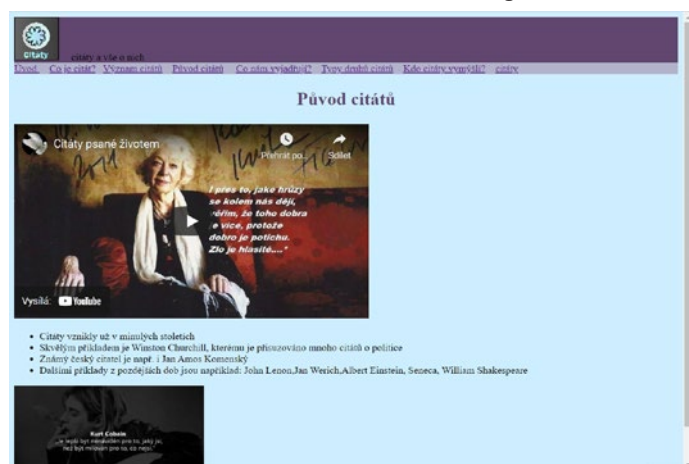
Citáty

citáty a vše o nich

Úvod Co je citát? Význam citátů Původ citátů Co nám vyjadřují? Typy druhů citátů Kde citáty využijí? citáty

Původ citátů

Citáty psané životem

Přehrát po...

Sdílet

I přes to, jaké hrůzy se kolem nás dějí, věřím, že toho dobra je více, protože dobro je potichu. Zlo je hlasité...."

Vysílá: YouTube

- Citaty vznikly už v minulých stoletích
- Skvělým příkladem je Winston Churchill, kterému je přisuzováno mnoho citátů o politice
- Známý český citatel je např. i Jan Amos Komenský
- Dalšími příklady z pozdějších dob jsou například: John Lenon,Jan Werich,Albert Einstein, Seneca, William Shakespeare

Kurt Cobain
„...je lepší být nenáviděn pro to, jaký jsi, než být milován pro to, co nejsi."